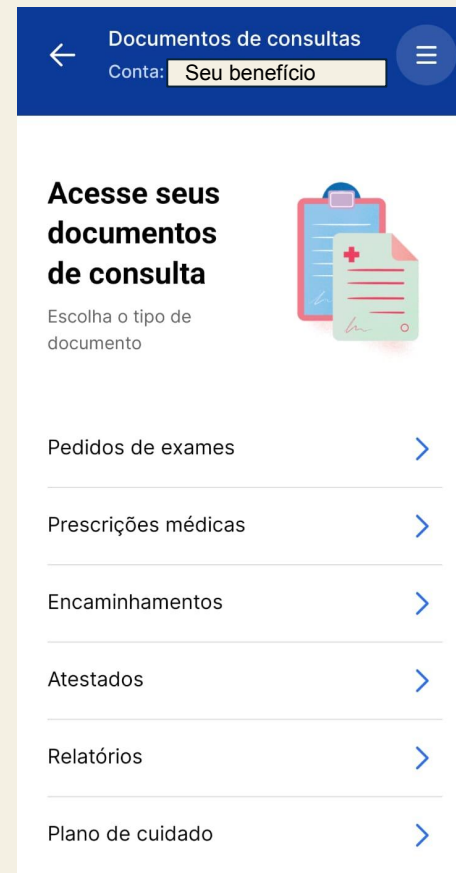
Documentos de consultas
Conta: Seu benefício

Acesse seus documentos de consulta

Escolha o tipo de documento

Pedidos de exames

Prescrições médicas

Encaminhamentos

Atestados

Relatórios

Plano de cuidado